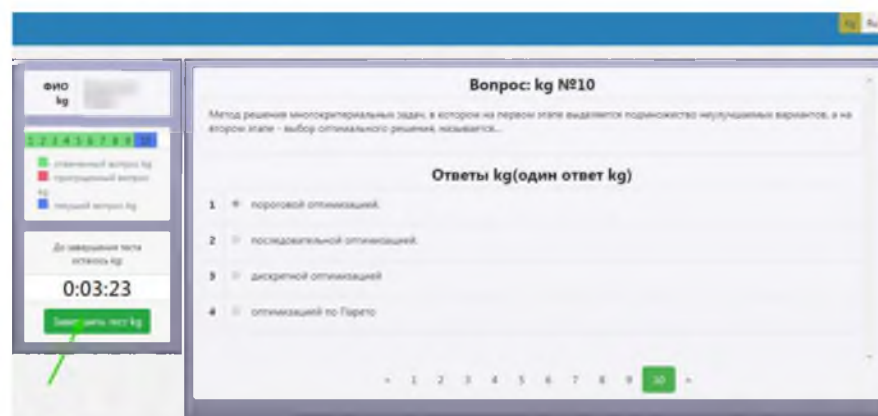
Kg

ФИО kg

1 2 3 4 5 6 7 8 9 10

отвеченный вопрос kg
пропущенный вопрос kg
текущий вопрос kg

До завершения теста осталось kg

0:03:23

Завершить тест kg

Вопрос: kg №10

Метод решения многокритериальных задач, в котором на первом этапе выделяется подмножество неулучшаемых вариантов, а на втором этапе - выбор оптимального решения, называется...

Ответы kg(один ответ kg)

1 пороговой оптимизацией.

2 последовательной оптимизацией.

3 дискретной оптимизацией

4 оптимизацией по Парето

« 1 2 3 4 5 6 7 8 9 10 »